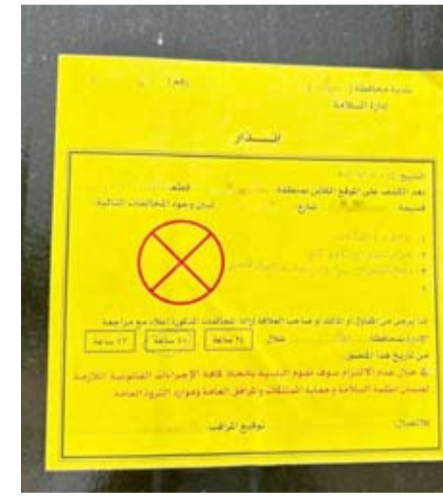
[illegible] محافظة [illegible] رقم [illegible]
إدارة السلامة

إنـــــذار

السيد / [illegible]
بعد الكشف على الموقع الكائن بمحافظة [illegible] قطعة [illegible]
قسيمة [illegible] شارع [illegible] تبين وجود المخالفات التالية

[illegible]
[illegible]
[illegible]

لذا يرجى من المسؤول أو المالك أو صاحب العلاقة إزالة المخالفات المذكورة أعلاه مع مراجعة الإدارة بمحافظة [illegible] خلال
٢٤ ساعة | ٤٨ ساعة | ٧٢ ساعة
من تاريخ هذا الإخطار
في حال عدم الالتزام سوف تقوم البلدية باتخاذ كافة الإجراءات القانونية اللازمة لضمان أنظمة السلامة وحماية الممتلكات والمرافق العامة وموارد الثروة العامة

للاتصال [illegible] توقيع المراقب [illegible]